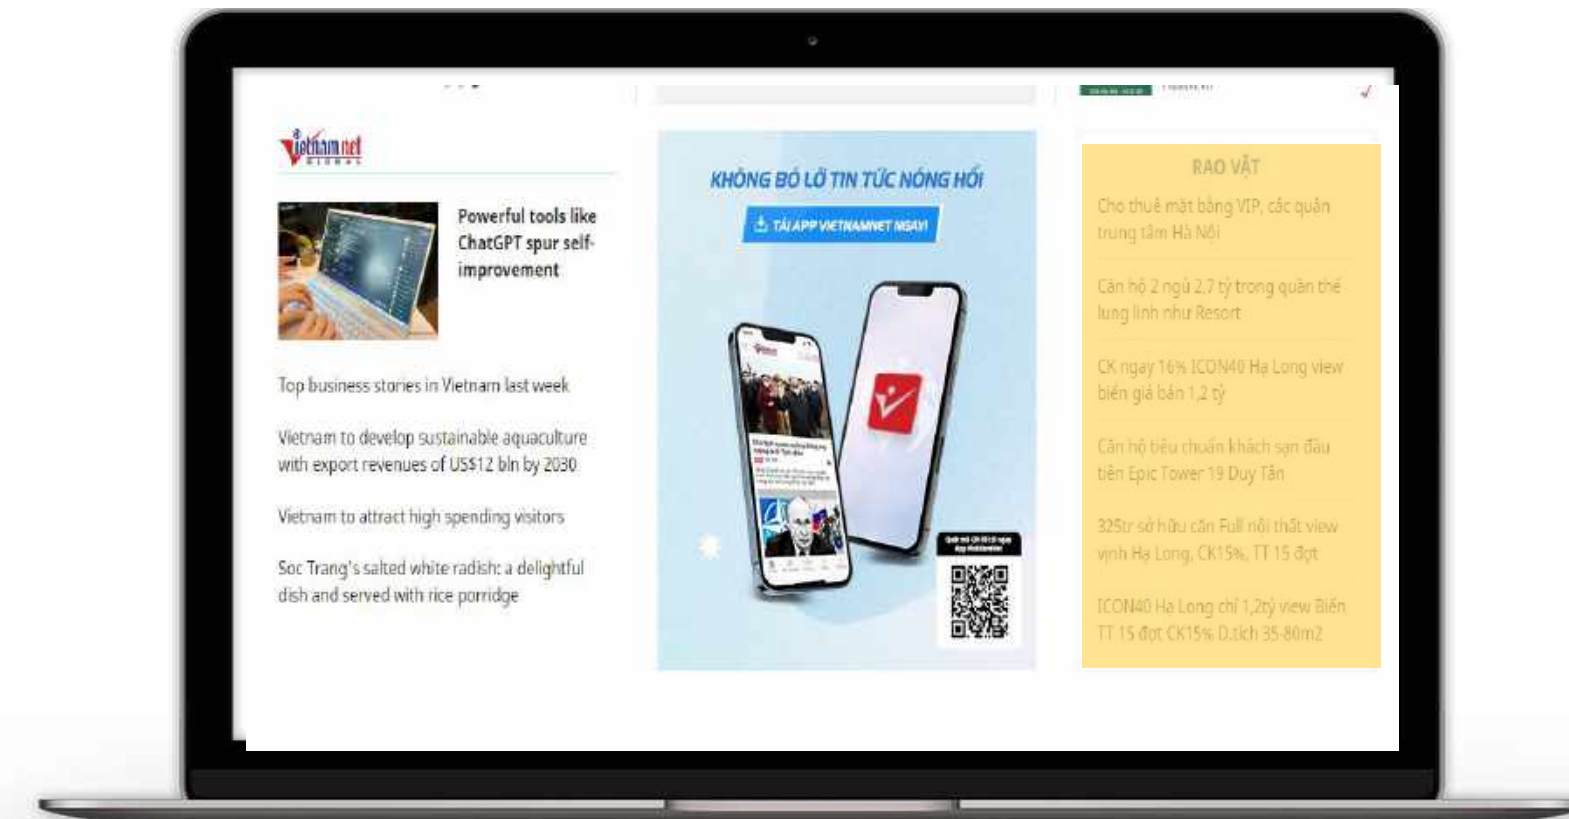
Vietnamnet GLOBAL

Powerful tools like ChatGPT spur self-improvement

Top business stories in Vietnam last week

Vietnam to develop sustainable aquaculture with export revenues of US$12 bln by 2030

Vietnam to attract high spending visitors

Soc Trang's salted white radish: a delightful dish and served with rice porridge

KHÔNG BỎ LỠ TIN TỨC NÓNG HỔI

TẢI APP VIETNAMNET NGAY!

RAO VẶT

Cho thuê mặt bằng VIP, các quận trung tâm Hà Nội

Căn hộ 2 ngủ 2,7 tỷ trong quần thể lung linh như Resort

CK ngay 16% ICON40 Hạ Long view biển giá bán 1,2 tỷ

Căn hộ tiêu chuẩn khách sạn đầu tiên Epic Tower 19 Duy Tân

325tr sở hữu căn Full nội thất view vịnh Hạ Long, CK15%, TT 15 đợt

ICON40 Hạ Long chỉ 1,2tỷ view Biển TT 15 đợt CK15% D.tích 35-80m2